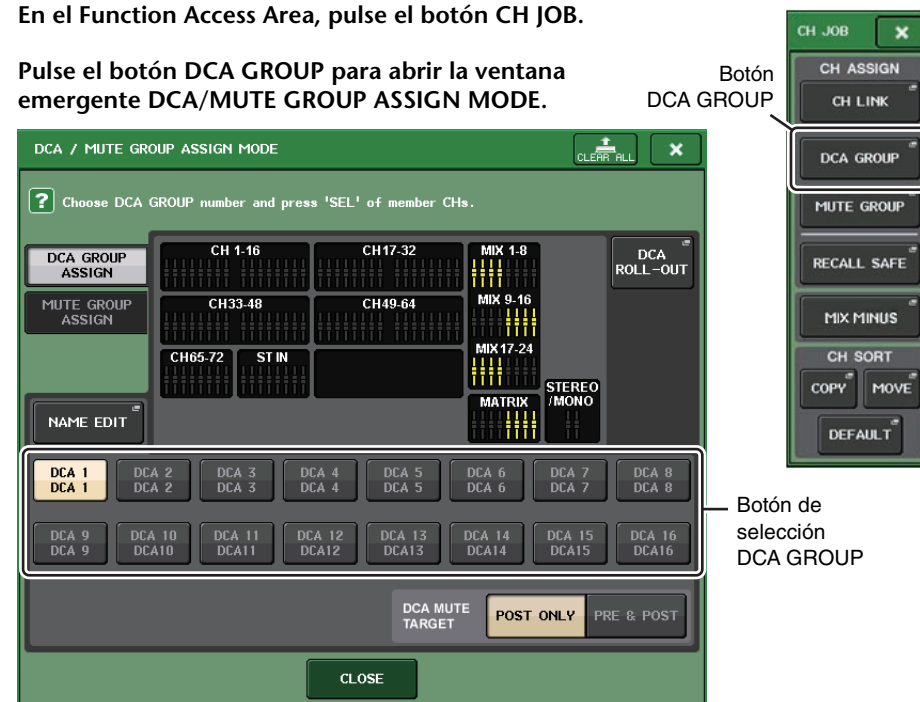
En el Function Access Area, pulse el botón CH JOB.

Pulse el botón DCA GROUP para abrir la ventana emergente DCA/MUTE GROUP ASSIGN MODE.

Botón DCA GROUP

CH JOB
×
CH ASSIGN
CH LINK
DCA GROUP
MUTE GROUP
RECALL SAFE
MIX MINUS
CH SORT
COPY
MOVE
DEFAULT

DCA / MUTE GROUP ASSIGN MODE
CLEAR ALL
×
? Choose DCA GROUP number and press 'SEL' of member CHs.

DCA GROUP ASSIGN
MUTE GROUP ASSIGN
CH 1-16
CH17-32
MIX 1-8
DCA ROLL-OUT
CH33-48
CH49-64
MIX 9-16
MIX17-24
CH65-72
ST IN
STEREO /MONO
MATRIX
NAME EDIT

| DCA 1 DCA 1 | DCA 2 DCA 2 | DCA 3 DCA 3 | DCA 4 DCA 4 | DCA 5 DCA 5 | DCA 6 DCA 6 | DCA 7 DCA 7 | DCA 8 DCA 8 |
|---|---|---|---|---|---|---|---|
| DCA 9 DCA 9 | DCA 10 DCA10 | DCA 11 DCA11 | DCA 12 DCA12 | DCA 13 DCA13 | DCA 14 DCA14 | DCA 15 DCA15 | DCA 16 DCA16 |

Botón de selección DCA GROUP

DCA MUTE TARGET
POST ONLY
PRE & POST
CLOSE